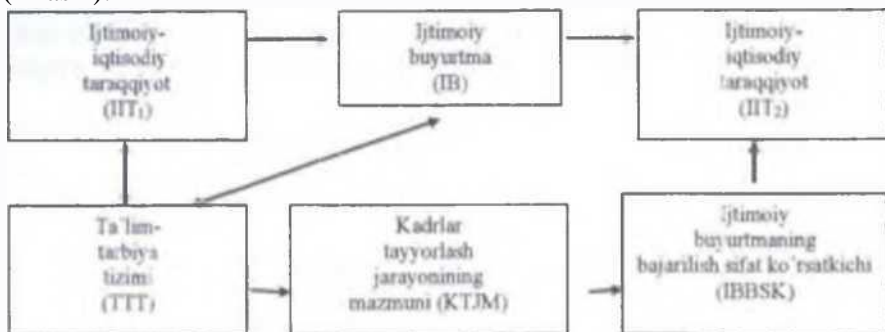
Ijtimoiy-iqtisodiy taraqqiyot ($IIT_1$)

Ijtimoiy buyurtma (IB)

Ijtimoiy-iqtisodiy taraqqiyot ($IIT_2$)

Ta'lim-tarbiya tizimi (TTT)

Kadrlar tayyorlash jarayonining mazmuni (KTJM)

Ijtimoiy buyurtmaning bajarilish sifat ko'rsatkichi (IBBSK)